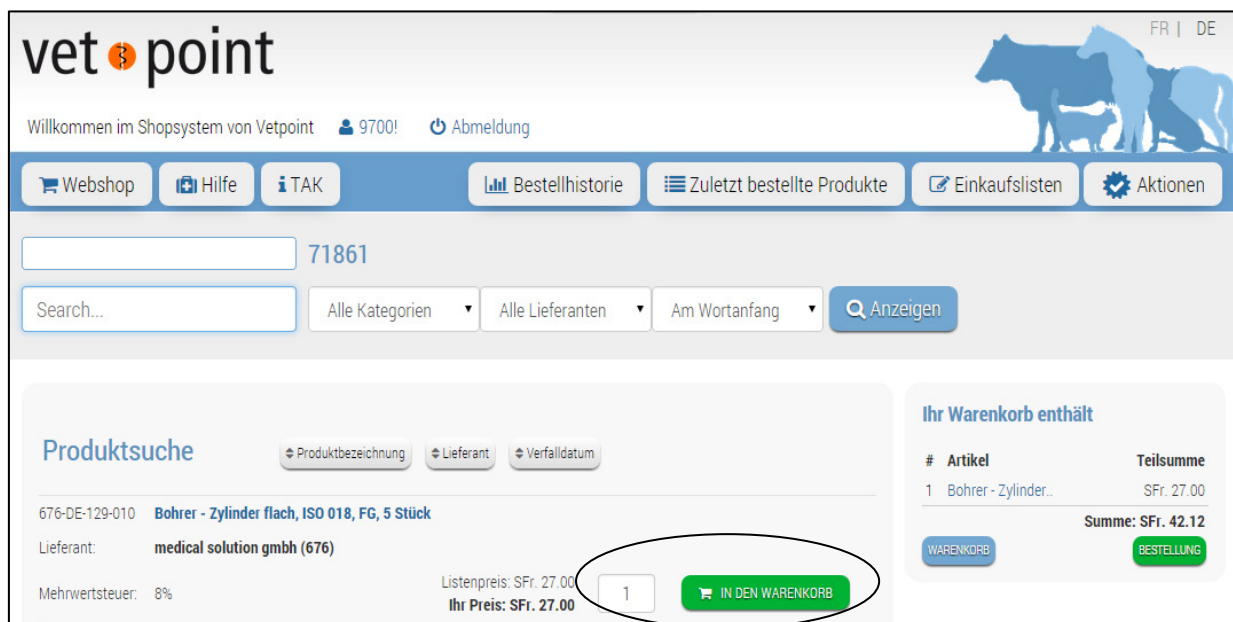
vet point

FR | DE

Willkommen im Shopsystem von Vetpoint 9700! Abmeldung

Webshop Hilfe TAK Bestellhistorie Zuletzt bestellte Produkte Einkaufslisten Aktionen

71861

Search... Alle Kategorien Alle Lieferanten Am Wortanfang Anzeigen

Produktsuche

Produktbezeichnung Lieferant Verfalldatum

676-DE-129-010 Bohrer - Zylinder flach, ISO 018, FG, 5 Stück

Lieferant: medical solution gmbh (676)

Mehrwertsteuer: 8%

Listenpreis: SFr. 27.00
Ihr Preis: SFr. 27.00

1

IN DEN WARENKORB

Ihr Warenkorb enthält

| # | Artikel | Teilsumme |
|---|---|---|
| 1 | Bohrer - Zylinder.. | SFr. 27.00 |

Summe: SFr. 42.12

WARENKORB BESTELLUNG